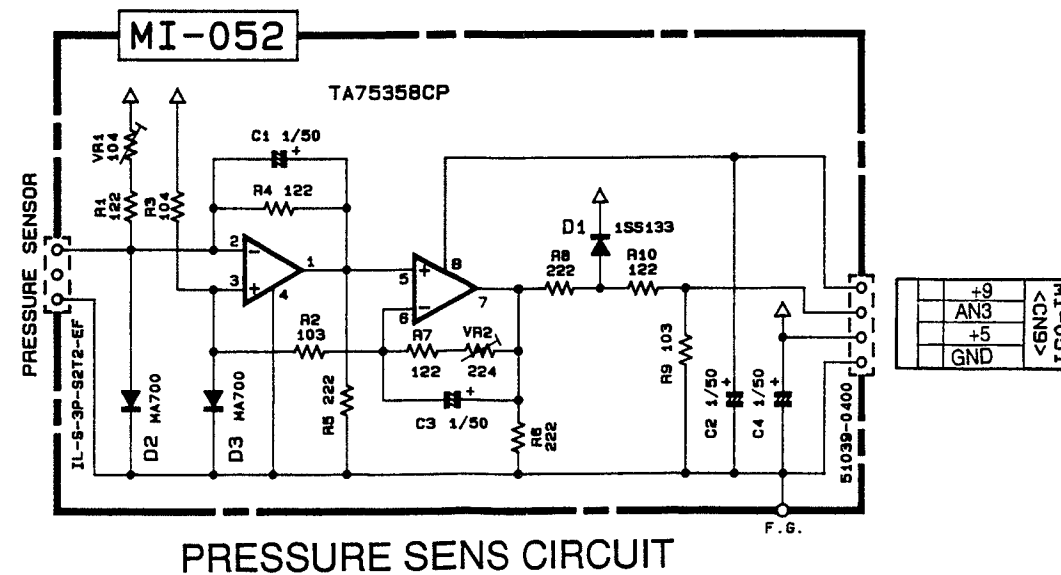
MI-052

TA75358CP

VR1 104
R1 122
R3 104
C1 1/50
R4 122
PRESSURE SENSOR
2
3
1
4
5
6
8
7
D1 1SS133
R8 222
R10 122
R2 103
R7 122
VR2 224
R9 103
C2 1/50
C4 1/50
C3 1/50
R5 222
R6 222
D2 MA700
D3 MA700
IL-S-3P-S2T2-EF
51039-0400
F.G.

| +9 |
|---|
| AN3 |
| +5 |
| GND |

<CN9>

PRESSURE SENS CIRCUIT